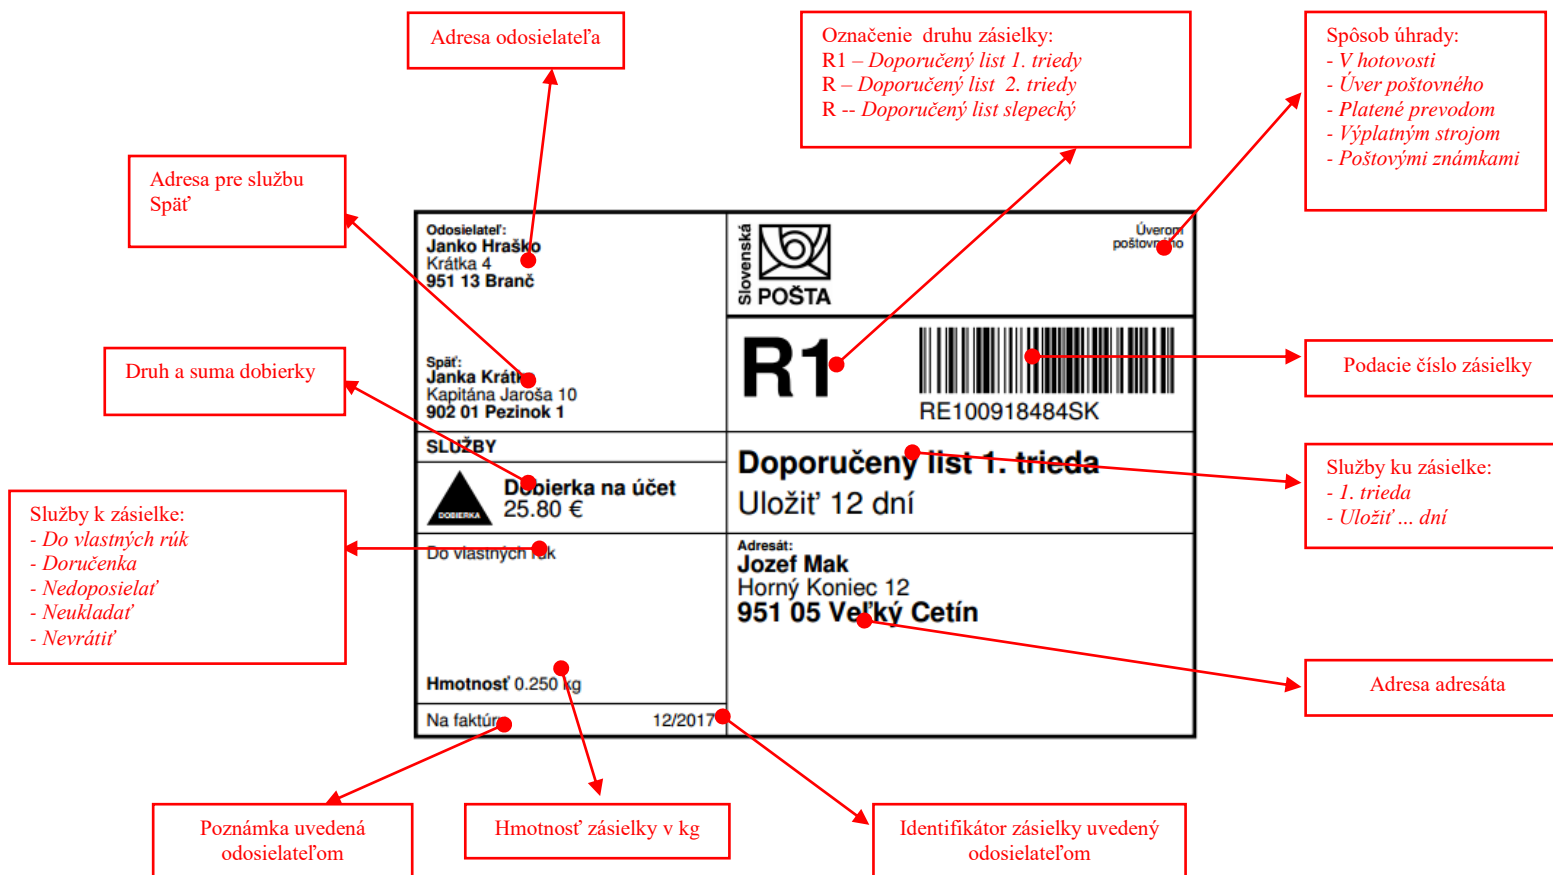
Adresa odosielateľa

Označenie druhu zásielky:
R1 – Doporučený list 1. triedy
R – Doporučený list 2. triedy
R -- Doporučený list slepecký

Spôsob úhrady:
- V hotovosti
- Úver poštovného
- Platené prevodom
- Výplatným strojom
- Poštovými známkami

Adresa pre službu Späť

Odosielateľ:
Janko Hraško
Krátka 4
951 13 Branč

Slovenská
POŠTA

Úverom poštovného

Späť:
Janka Krát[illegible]
Kapitána Jaroša 10
902 01 Pezinok 1

R1

RE100918484SK

Podacie číslo zásielky

Druh a suma dobierky

SLUŽBY

DOBIERKA

Dobierka na účet
25.80 €

Doporučený list 1. trieda
Uložiť 12 dní

Služby ku zásielke:
- 1. trieda
- Uložiť ... dní

Služby k zásielke:
- Do vlastných rúk
- Doručenka
- Nedoposielať
- Neukladať
- Nevrátiť

Do vlastných rúk

Adresát:
Jozef Mak
Horný Koniec 12
951 05 Veľký Cetín

Hmotnosť 0.250 kg

Adresa adresáta

Na faktúru

12/2017

Poznámka uvedená odosielateľom

Hmotnosť zásielky v kg

Identifikátor zásielky uvedený odosielateľom